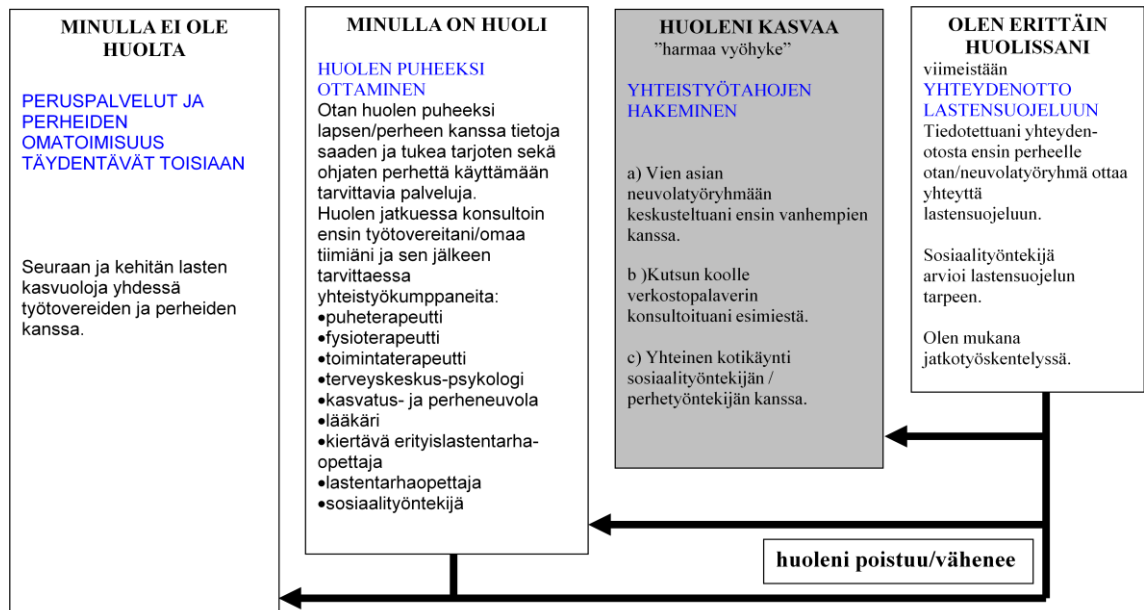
MINULLA EI OLE HUOLTA

PERUSPALVELUT JA PERHEIDEN OMATOIMISUUS TÄYDENTÄVÄT TOISIAAN

Seuraan ja kehitän lasten kasvuloja yhdessä työtovereiden ja perheiden kanssa.

MINULLA ON HUOLI

HUOLEN PUHEEKSI OTTAMINEN

Otan huolen puheeksi lapsen/perheen kanssa tietoja saaden ja tukea tarjoten sekä ohjaten perhettä käyttämään tarvittavia palveluja.

Huolen jatkuessa konsultoin ensin työtovereitani/omaa tiimiäni ja sen jälkeen tarvittaessa yhteistyökumppaneita:
•puheterapeutti
•fysioterapeutti
•toimintaterapeutti
•terveyskeskus-psykologi
•kasvatus- ja perheneuvola
•lääkäri
•kiertävä erityislastentarha-opettaja
•lastentarhaopettaja
•sosiaalityöntekijä

HUOLENI KASVAA
”harmaa vyöhyke”

YHTEISTYÖTAHOJEN HAKEMINEN

a) Vien asian neuvolatyöryhmään keskusteltuani ensin vanhempien kanssa.

b )Kutsun koolle verkostopalaverin konsultoituani esimiestä.

c) Yhteinen kotikäynti sosiaalityöntekijän / perhetyöntekijän kanssa.

OLEN ERITTÄIN HUOLISSANI

viimeistään
YHTEYDENOTTO LASTENSUOJELUUN

Tiedotettuani yhteydenotosta ensin perheelle otan/neuvolatyöryhmä ottaa yhteyttä lastensuojeluun.

Sosiaalityöntekijä arvioi lastensuojelun tarpeen.

Olen mukana jatkotyöskentelyssä.

huoleni poistuu/vähenee